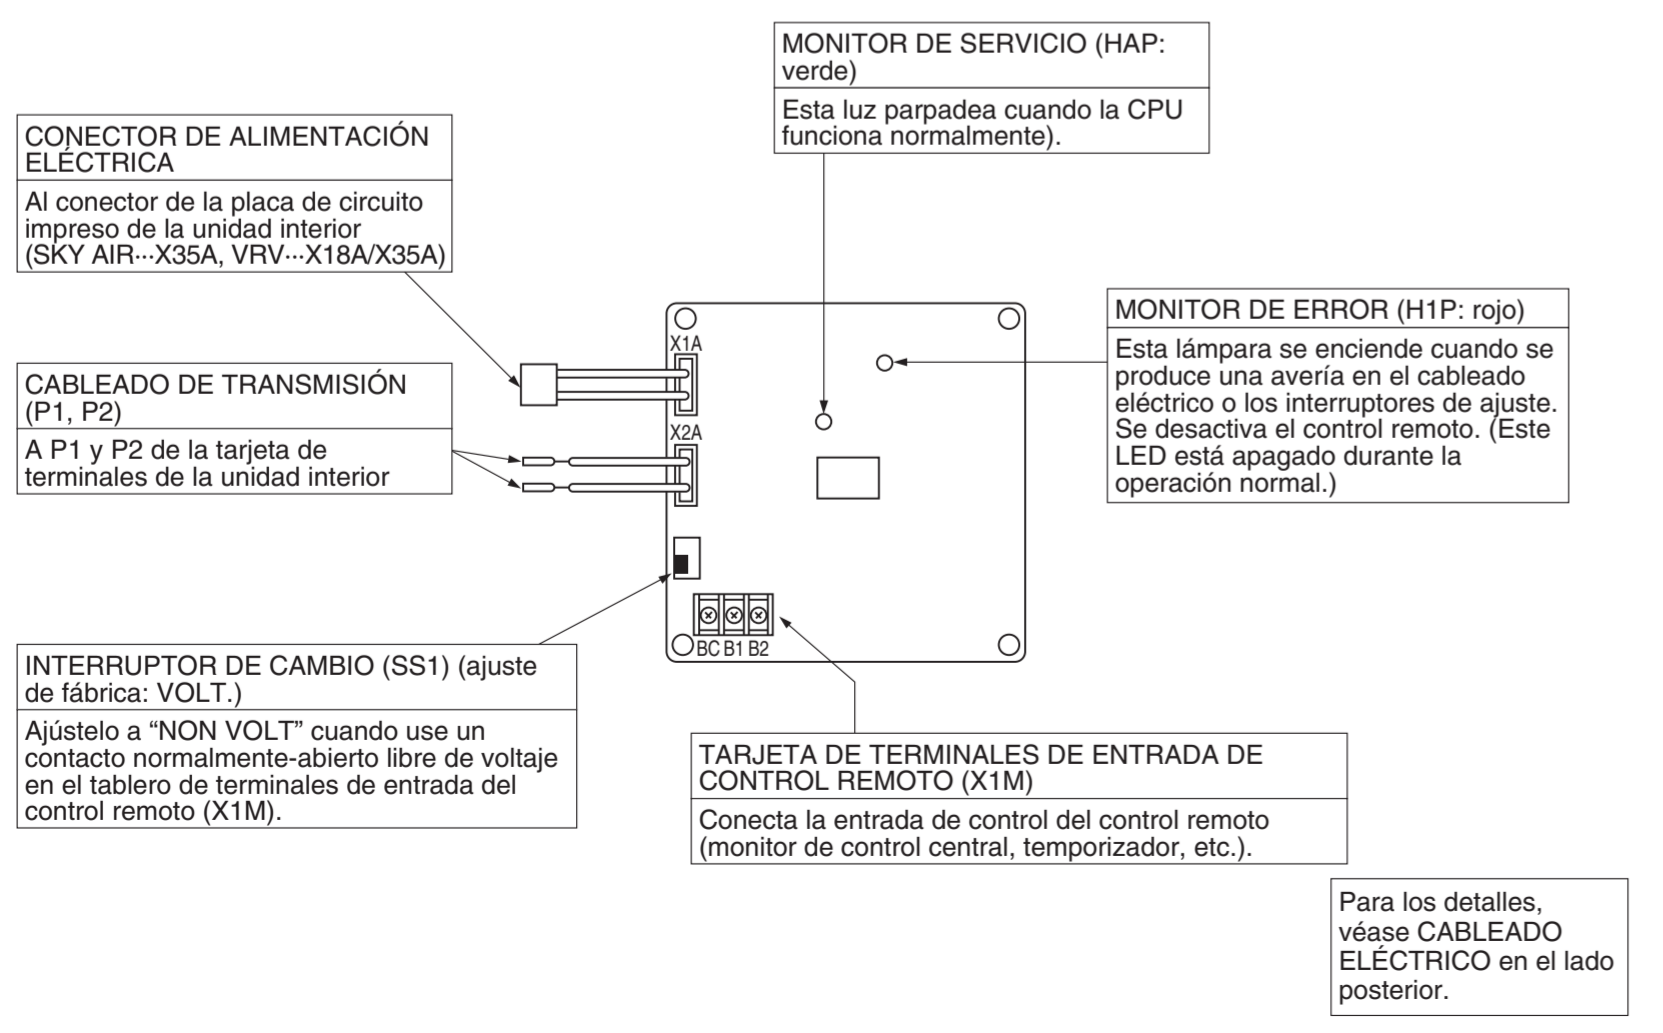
MONITOR DE SERVICIO (HAP: verde)

Esta luz parpadea cuando la CPU funciona normalmente).

CONECTOR DE ALIMENTACIÓN ELÉCTRICA

Al conector de la placa de circuito impreso de la unidad interior (SKY AIR···X35A, VRV···X18A/X35A)

MONITOR DE ERROR (H1P: rojo)

Esta lámpara se enciende cuando se produce una avería en el cableado eléctrico o los interruptores de ajuste. Se desactiva el control remoto. (Este LED está apagado durante la operación normal.)

CABLEADO DE TRANSMISIÓN (P1, P2)

A P1 y P2 de la tarjeta de terminales de la unidad interior

X1A

X2A

BC B1 B2

INTERRUPTOR DE CAMBIO (SS1) (ajuste de fábrica: VOLT.)

Ajústelo a “NON VOLT” cuando use un contacto normalmente-abierto libre de voltaje en el tablero de terminales de entrada del control remoto (X1M).

TARJETA DE TERMINALES DE ENTRADA DE CONTROL REMOTO (X1M)

Conecta la entrada de control del control remoto (monitor de control central, temporizador, etc.).

Para los detalles, véase CABLEADO ELÉCTRICO en el lado posterior.